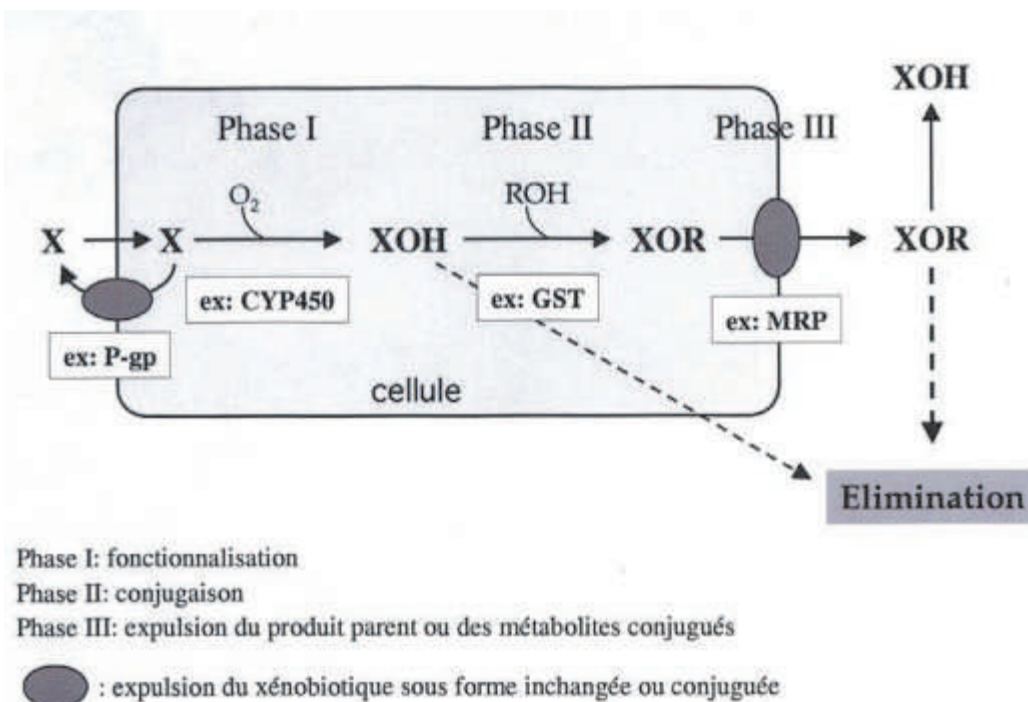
XOH

Phase I

Phase II

Phase III

$O_2$

ROH

X

X

XOH

XOR

XOR

ex: CYP450

ex: GST

ex: MRP

ex: P-gp

cellule

Elimination

Phase I: fonctionnalisation
Phase II: conjugaison
Phase III: expulsion du produit parent ou des métabolites conjugués

: expulsion du xénobiotique sous forme inchangée ou conjuguée